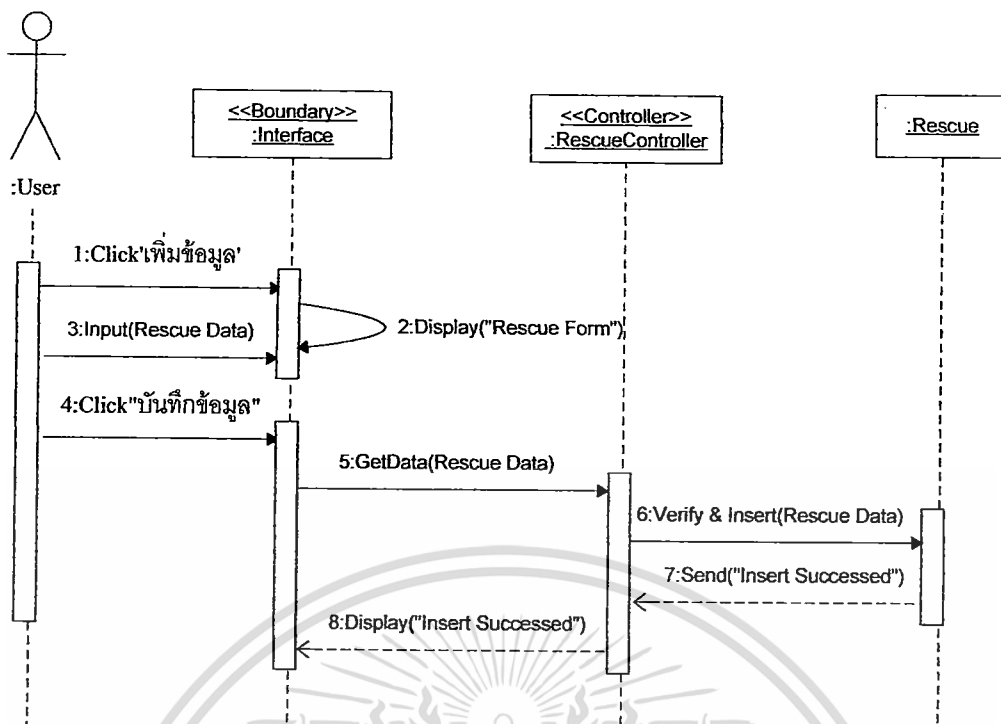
:User

<<Boundary>>
:Interface

<<Controller>>
:RescueController

:Rescue

1:Click'เพิ่มข้อมูล'

2:Display("Rescue Form")

3:Input(Rescue Data)

4:Click"บันทึกข้อมูล"

5:GetData(Rescue Data)

6:Verify & Insert(Rescue Data)

7:Send("Insert Successed")

8:Display("Insert Successed")